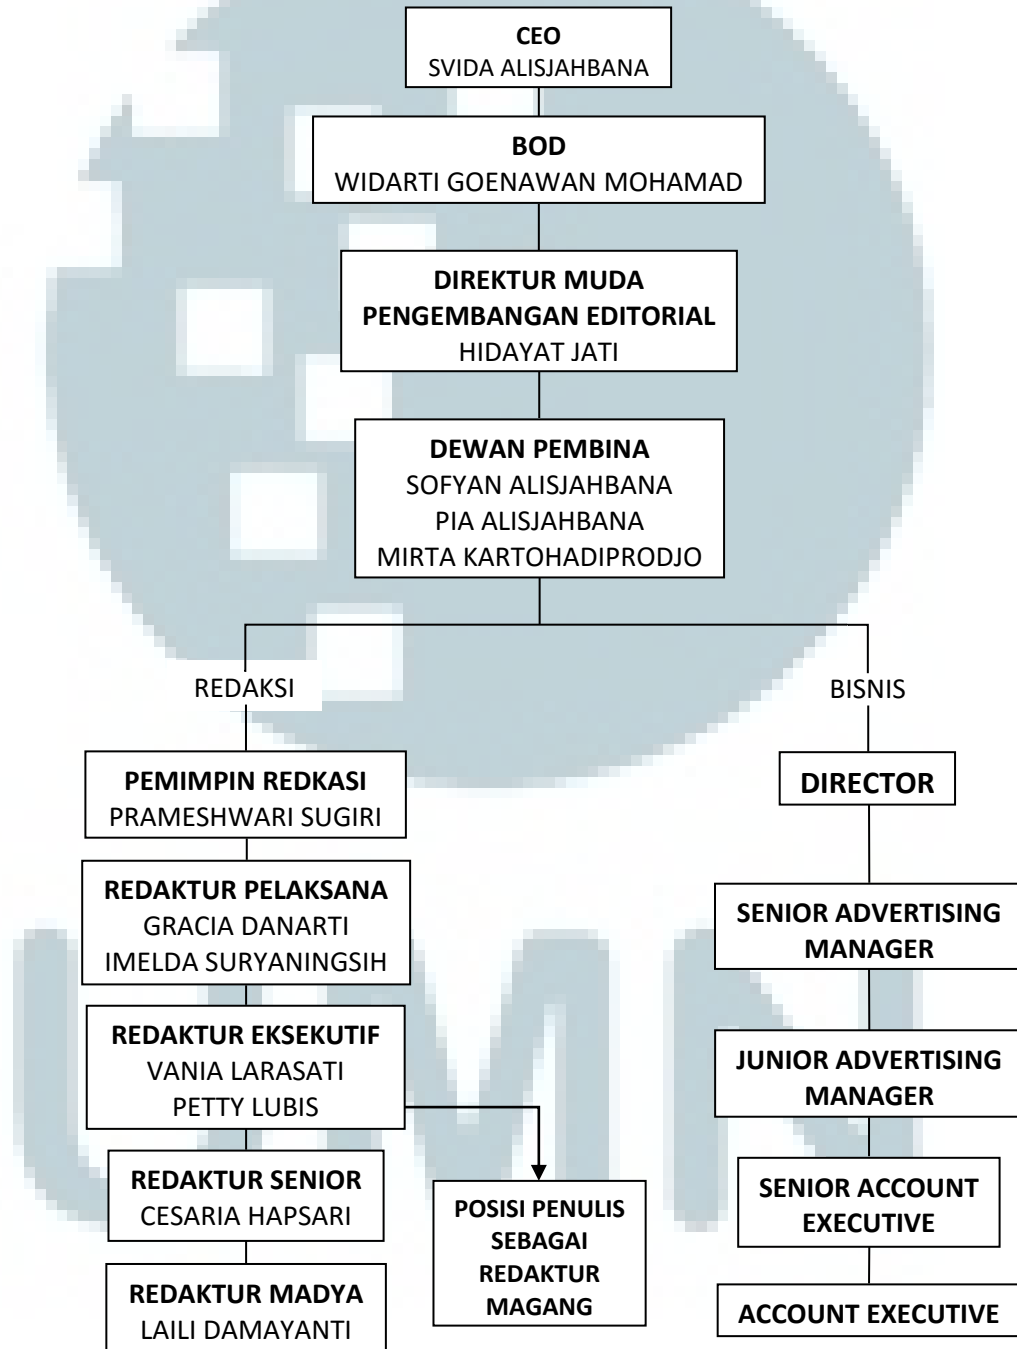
**CEO**
SVIDA ALISJAHBANA

**BOD**
WIDARTI GOENAWAN MOHAMAD

**DIREKTUR MUDA PENGEMBANGAN EDITORIAL**
HIDAYAT JATI

**DEWAN PEMBINA**
SOFYAN ALISJAHBANA
PIA ALISJAHBANA
MIRTA KARTOHADIPRODJO

REDAKSI

**PEMIMPIN REDKASI**
PRAMESHWARI SUGIRI

**REDAKTUR PELAKSANA**
GRACIA DANARTI
IMELDA SURYANINGSIH

**REDAKTUR EKSEKUTIF**
VANIA LARASATI
PETTY LUBIS

**REDAKTUR SENIOR**
CESARIA HAPSARI

**REDAKTUR MADYA**
LAILI DAMAYANTI

**POSISI PENULIS SEBAGAI REDAKTUR MAGANG**

BISNIS

**DIRECTOR**

**SENIOR ADVERTISING MANAGER**

**JUNIOR ADVERTISING MANAGER**

**SENIOR ACCOUNT EXECUTIVE**

**ACCOUNT EXECUTIVE**